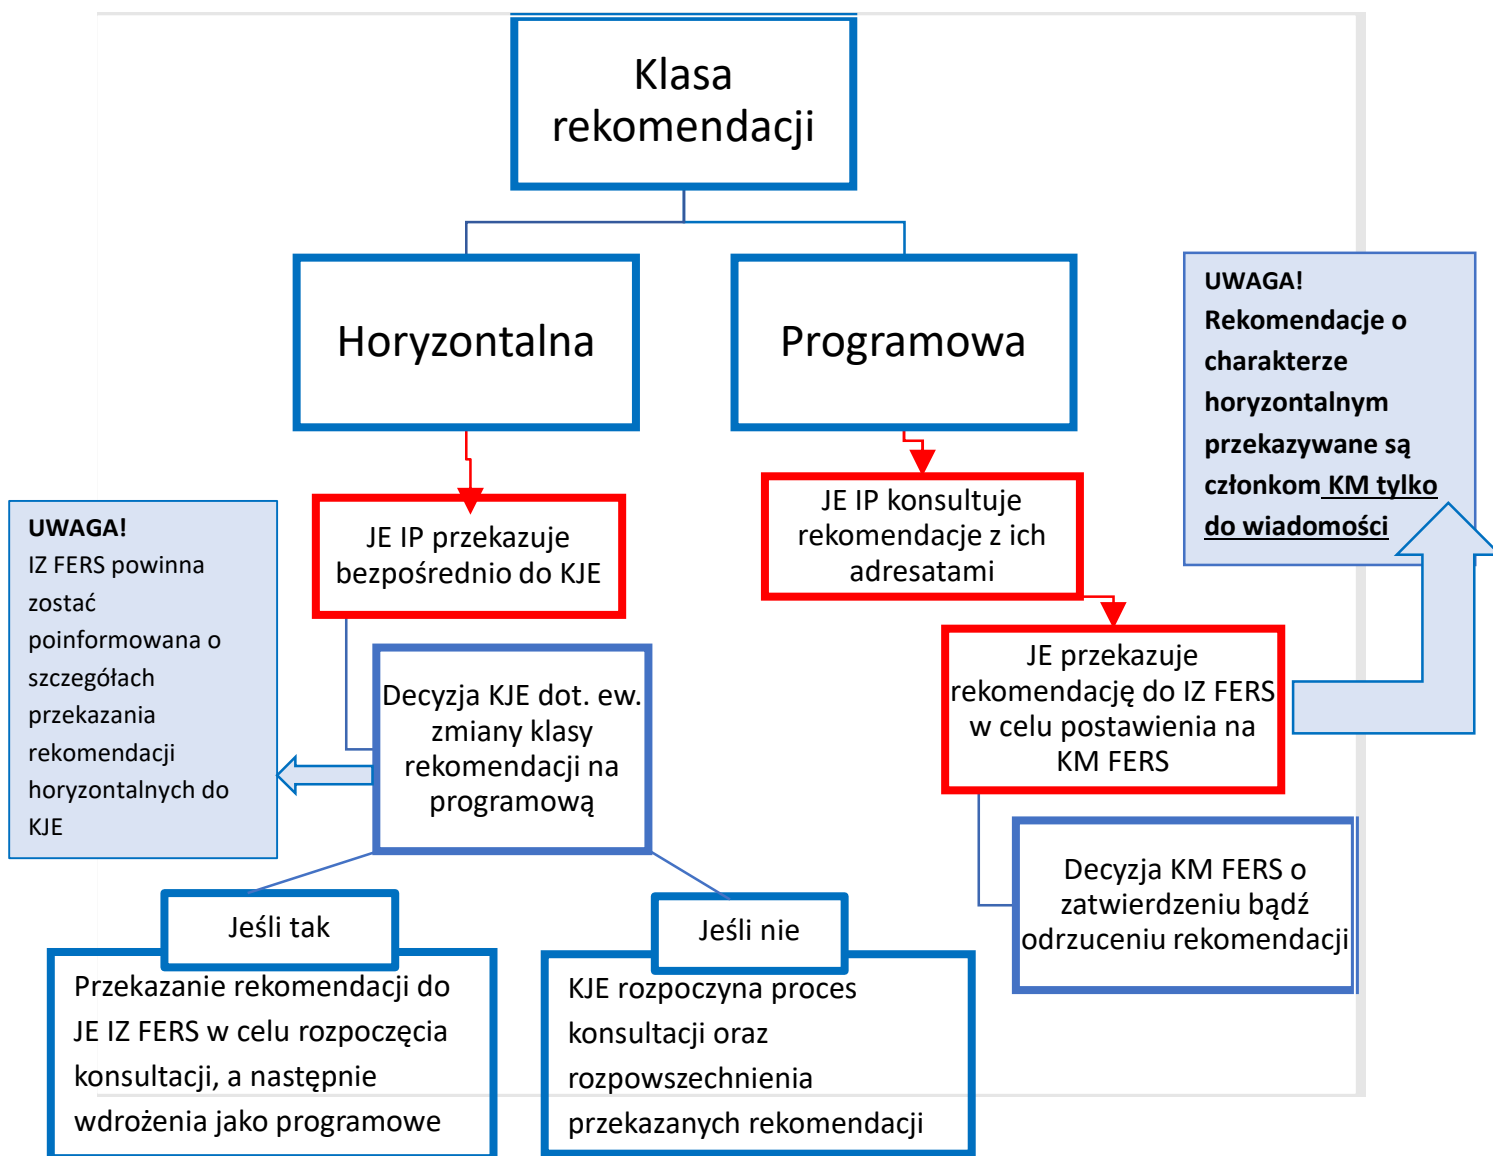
Klasa rekomendacji

Horyzontalna

Programowa

UWAGA!
Rekomendacje o charakterze horyzontalnym przekazywane są członkom KM tylko do wiadomości

JE IP przekazuje bezpośrednio do KJE

JE IP konsultuje rekomendacje z ich adresatami

UWAGA!
IZ FERS powinna zostać poinformowana o szczegółach przekazania rekomendacji horyzontalnych do KJE

Decyzja KJE dot. ew. zmiany klasy rekomendacji na programową

JE przekazuje rekomendację do IZ FERS w celu postawienia na KM FERS

Decyzja KM FERS o zatwierdzeniu bądź odrzuceniu rekomendacji

Jeśli tak

Przekazanie rekomendacji do JE IZ FERS w celu rozpoczęcia konsultacji, a następnie wdrożenia jako programowe

Jeśli nie

KJE rozpoczyna proces konsultacji oraz rozpowszechnienia przekazanych rekomendacji